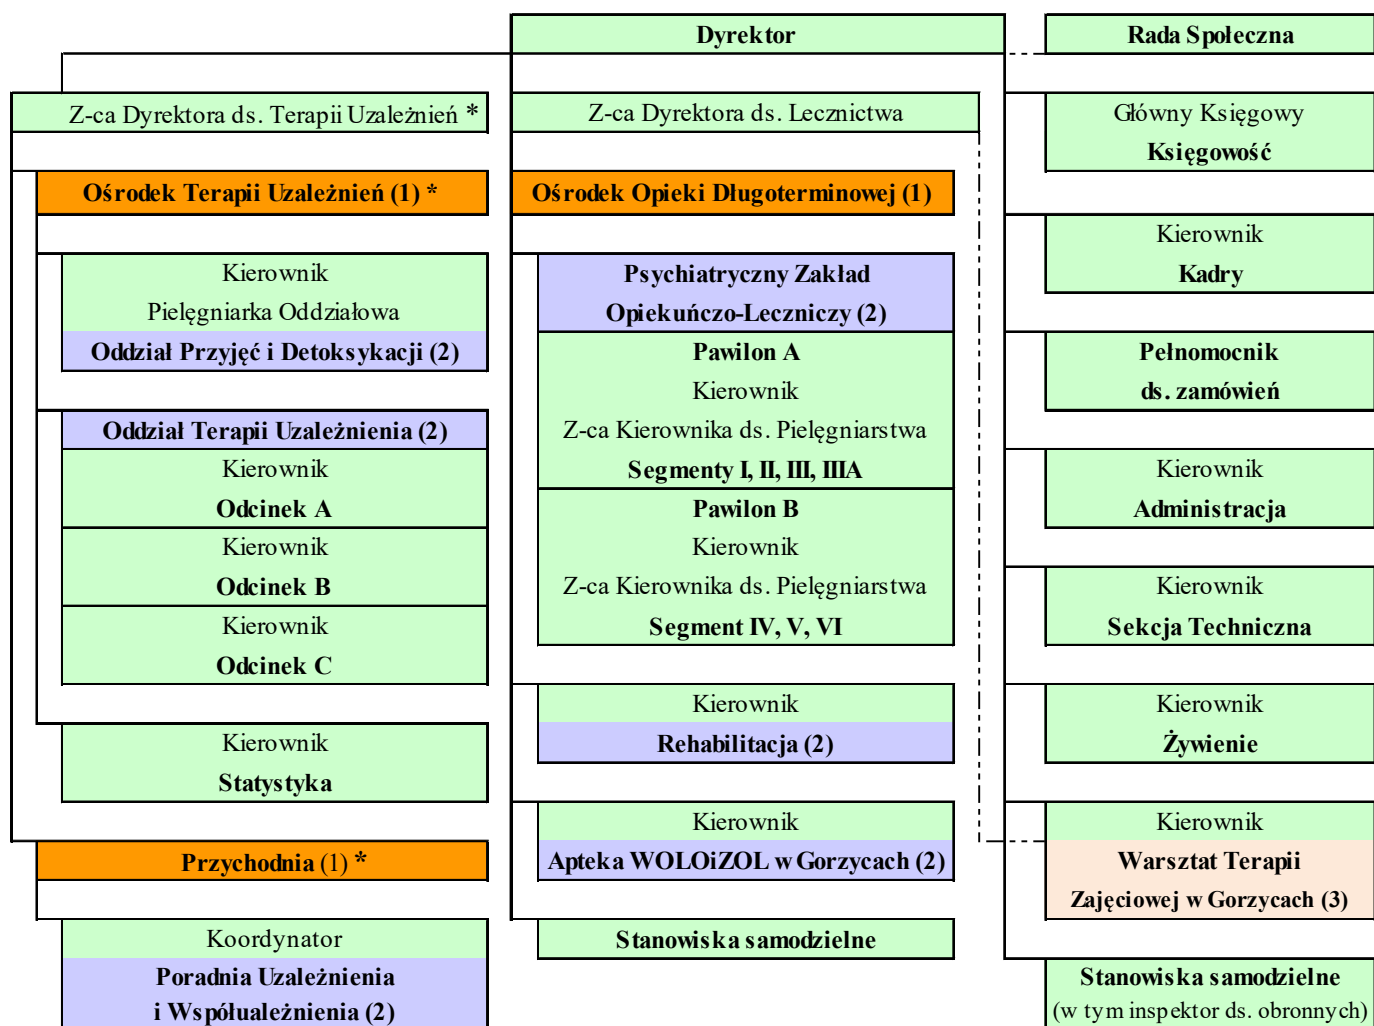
Dyrektor

Rada Społeczna

Z-ca Dyrektora ds. Terapii Uzależnień *

Ośrodek Terapii Uzależnień (1) *

Kierownik
Pielęgniarka Oddziałowa
Oddział Przyjęć i Detoksykacji (2)

Oddział Terapii Uzależnienia (2)
Kierownik
Odcinek A
Kierownik
Odcinek B
Kierownik
Odcinek C

Kierownik
Statystyka

Przychodnia (1) *

Koordynator
Poradnia Uzależnienia i Współuzależnienia (2)

Z-ca Dyrektora ds. Lecznictwa

Ośrodek Opieki Długoterminowej (1)

Psychiatryczny Zakład Opiekuńczo-Leczniczy (2)
Pawilon A
Kierownik
Z-ca Kierownika ds. Pielęgniarstwa
Segmenty I, II, III, IIIA
Pawilon B
Kierownik
Z-ca Kierownika ds. Pielęgniarstwa
Segment IV, V, VI

Kierownik
Rehabilitacja (2)

Kierownik
Apteka WOLOiZOL w Gorzycach (2)

Stanowiska samodzielne

Główny Księgowy
Księgowość

Kierownik
Kadry

Pełnomocnik ds. zamówień

Kierownik
Administracja

Kierownik
Sekcja Techniczna

Kierownik
Żywienie

Kierownik
Warsztat Terapii Zajęciowej w Gorzycach (3)

Stanowiska samodzielne
(w tym inspektor ds. obronnych)